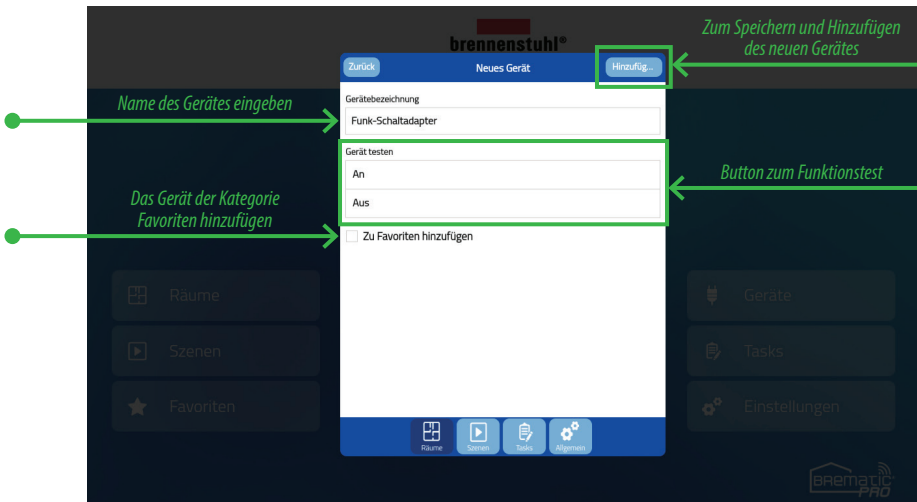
brennenstuhl®

Zum Speichern und Hinzufügen des neuen Gerätes

Zurück
Neues Gerät
Hinzufüg...

Name des Gerätes eingeben

Gerätebezeichnung
Funk-Schaltadapter

Gerät testen
An
Aus

Button zum Funktionstest

Das Gerät der Kategorie Favoriten hinzufügen

Zu Favoriten hinzufügen

Räume
Szenen
Favoriten

Geräte
Tasks
Einstellungen

Räume
Szenen
Tasks
Allgemein

BREMATIC PRO